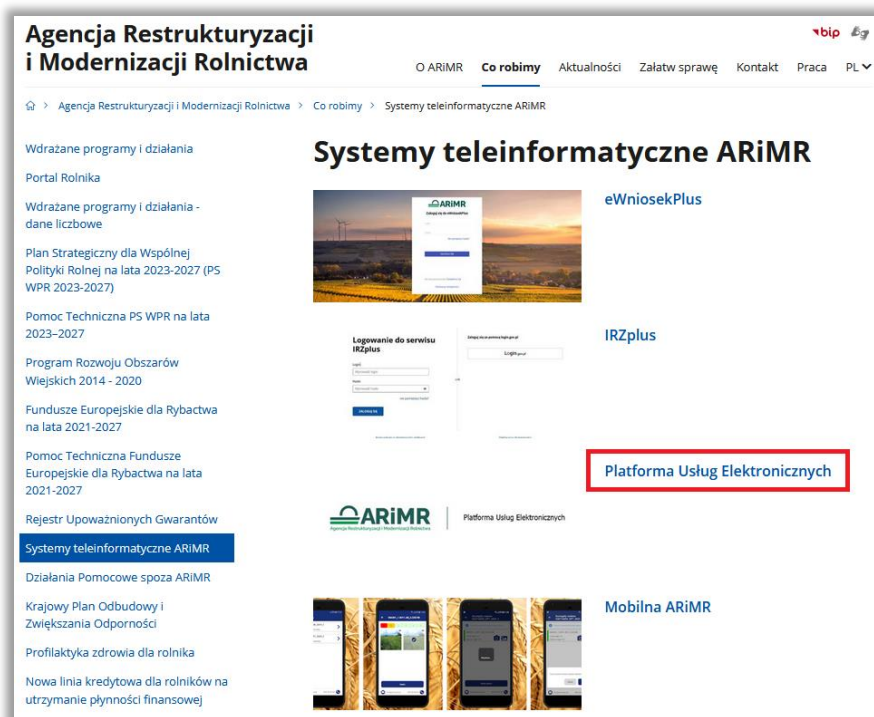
Agencja Restrukturyzacji i Modernizacji Rolnictwa

bip

O ARiMR Co robimy Aktualności Załatw sprawę Kontakt Praca PL

Agencja Restrukturyzacji i Modernizacji Rolnictwa > Co robimy > Systemy teleinformatyczne ARiMR

Wdrażane programy i działania

Portal Rolnika

Wdrażane programy i działania - dane liczbowe

Plan Strategiczny dla Wspólnej Polityki Rolnej na lata 2023-2027 (PS WPR 2023-2027)

Pomoc Techniczna PS WPR na lata 2023–2027

Program Rozwoju Obszarów Wiejskich 2014 - 2020

Fundusze Europejskie dla Rybactwa na lata 2021-2027

Pomoc Techniczna Fundusze Europejskie dla Rybactwa na lata 2021-2027

Rejestr Upoważnionych Gwarantów

Systemy teleinformatyczne ARiMR

Działania Pomocowe spoza ARiMR

Krajowy Plan Odbudowy i Zwiększania Odporności

Profilaktyka zdrowia dla rolnika

Nowa linia kredytowa dla rolników na utrzymanie płynności finansowej

Systemy teleinformatyczne ARiMR

ARiMR
Zaloguj się do eWniosekPlus

eWniosekPlus

Logowanie do serwisu IRZplus
Login
Hasło
ZALOGUJ SIĘ
Login.gov.pl

IRZplus

Platforma Usług Elektronicznych

ARiMR
Agencja Restrukturyzacji i Modernizacji Rolnictwa
Platforma Usług Elektronicznych

Mobilna ARiMR